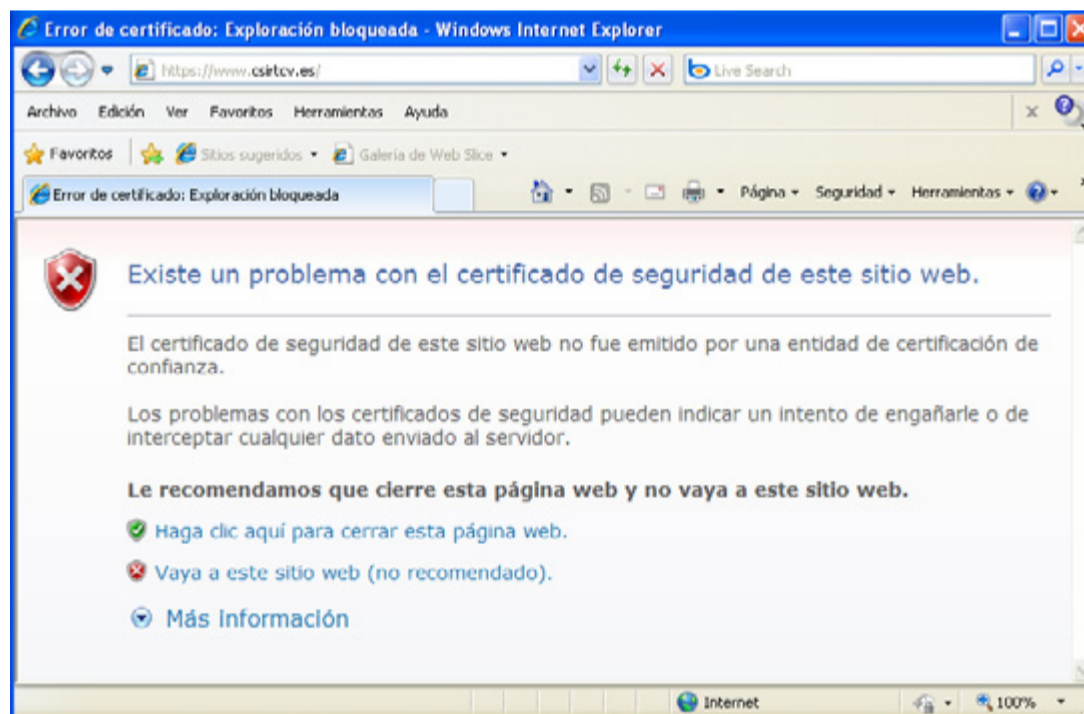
Error de certificado: Exploración bloqueada - Windows Internet Explorer

https://www.csirtcv.es/

Live Search

Archivo Edición Ver Favoritos Herramientas Ayuda

Favoritos Sitios sugeridos Galería de Web Slice

Error de certificado: Exploración bloqueada

Página Seguridad Herramientas

Existe un problema con el certificado de seguridad de este sitio web.

El certificado de seguridad de este sitio web no fue emitido por una entidad de certificación de confianza.

Los problemas con los certificados de seguridad pueden indicar un intento de engañarle o de interceptar cualquier dato enviado al servidor.

Le recomendamos que cierre esta página web y no vaya a este sitio web.

Haga clic aquí para cerrar esta página web.

Vaya a este sitio web (no recomendado).

Más información

Internet

100%